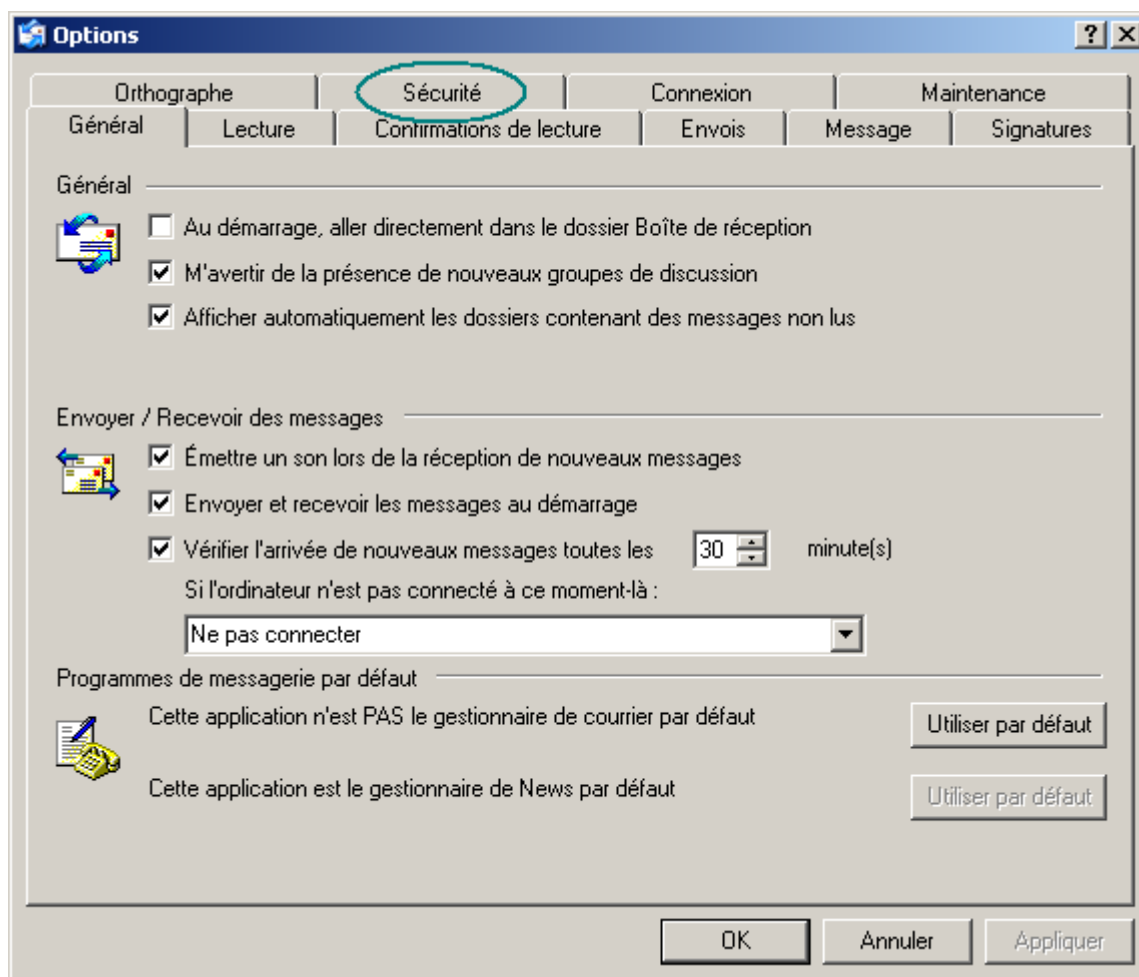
Options

? X

Orthographe | Sécurité | Connexion | Maintenance

Général | Lecture | Confirmations de lecture | Envois | Message | Signatures

Général

Au démarrage, aller directement dans le dossier Boîte de réception

M'avertir de la présence de nouveaux groupes de discussion

Afficher automatiquement les dossiers contenant des messages non lus

Envoyer / Recevoir des messages

Émettre un son lors de la réception de nouveaux messages

Envoyer et recevoir les messages au démarrage

Vérifier l'arrivée de nouveaux messages toutes les 30 minute(s)

Si l'ordinateur n'est pas connecté à ce moment-là :

Ne pas connecter

Programmes de messagerie par défaut

Cette application n'est PAS le gestionnaire de courrier par défaut

Utiliser par défaut

Cette application est le gestionnaire de News par défaut

Utiliser par défaut

OK

Annuler

Appliquer